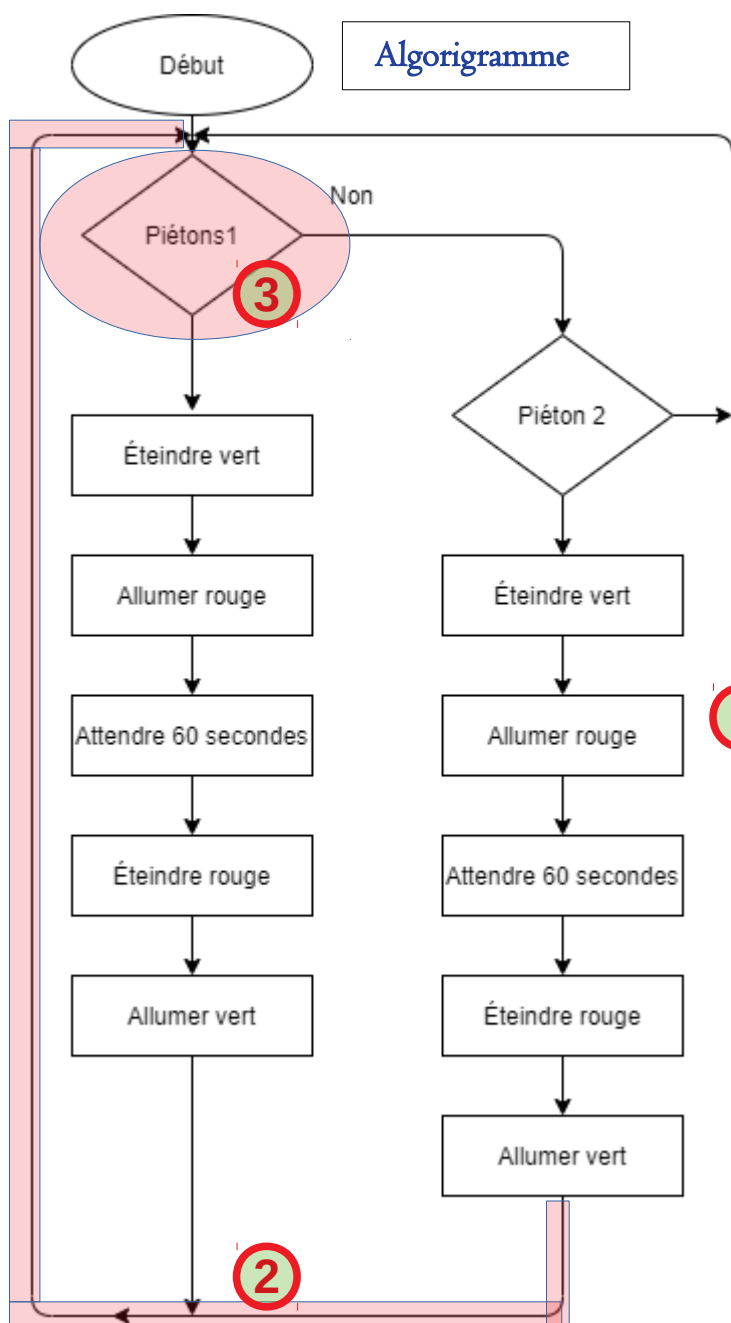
Début

Algorigramme

Non

Piétons1

3

Éteindre vert

Allumer rouge

Attendre 60 secondes

Éteindre rouge

Allumer vert

Piéton 2

Éteindre vert

Allumer rouge

Attendre 60 secondes

Éteindre rouge

Allumer vert

2